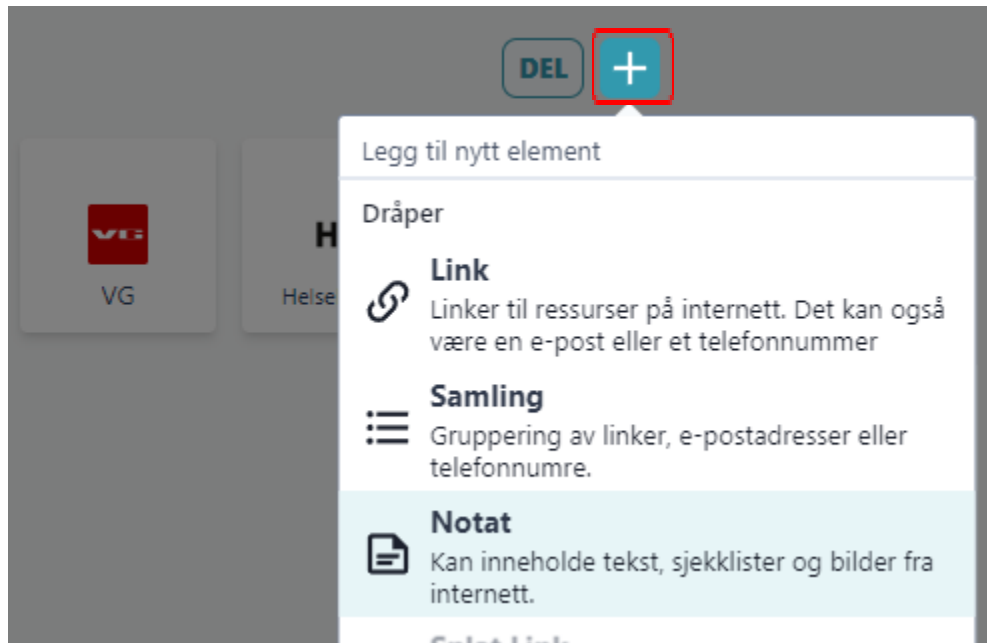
DEL +

VG

VG

H

Helse

Legg til nytt element

Dråper

Link
Linker til ressurser på internett. Det kan også være en e-post eller et telefonnummer

Samling
Gruppering av linker, e-postadresser eller telefonnumre.

Notat
Kan inneholde tekst, sjekklister og bilder fra internett.

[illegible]